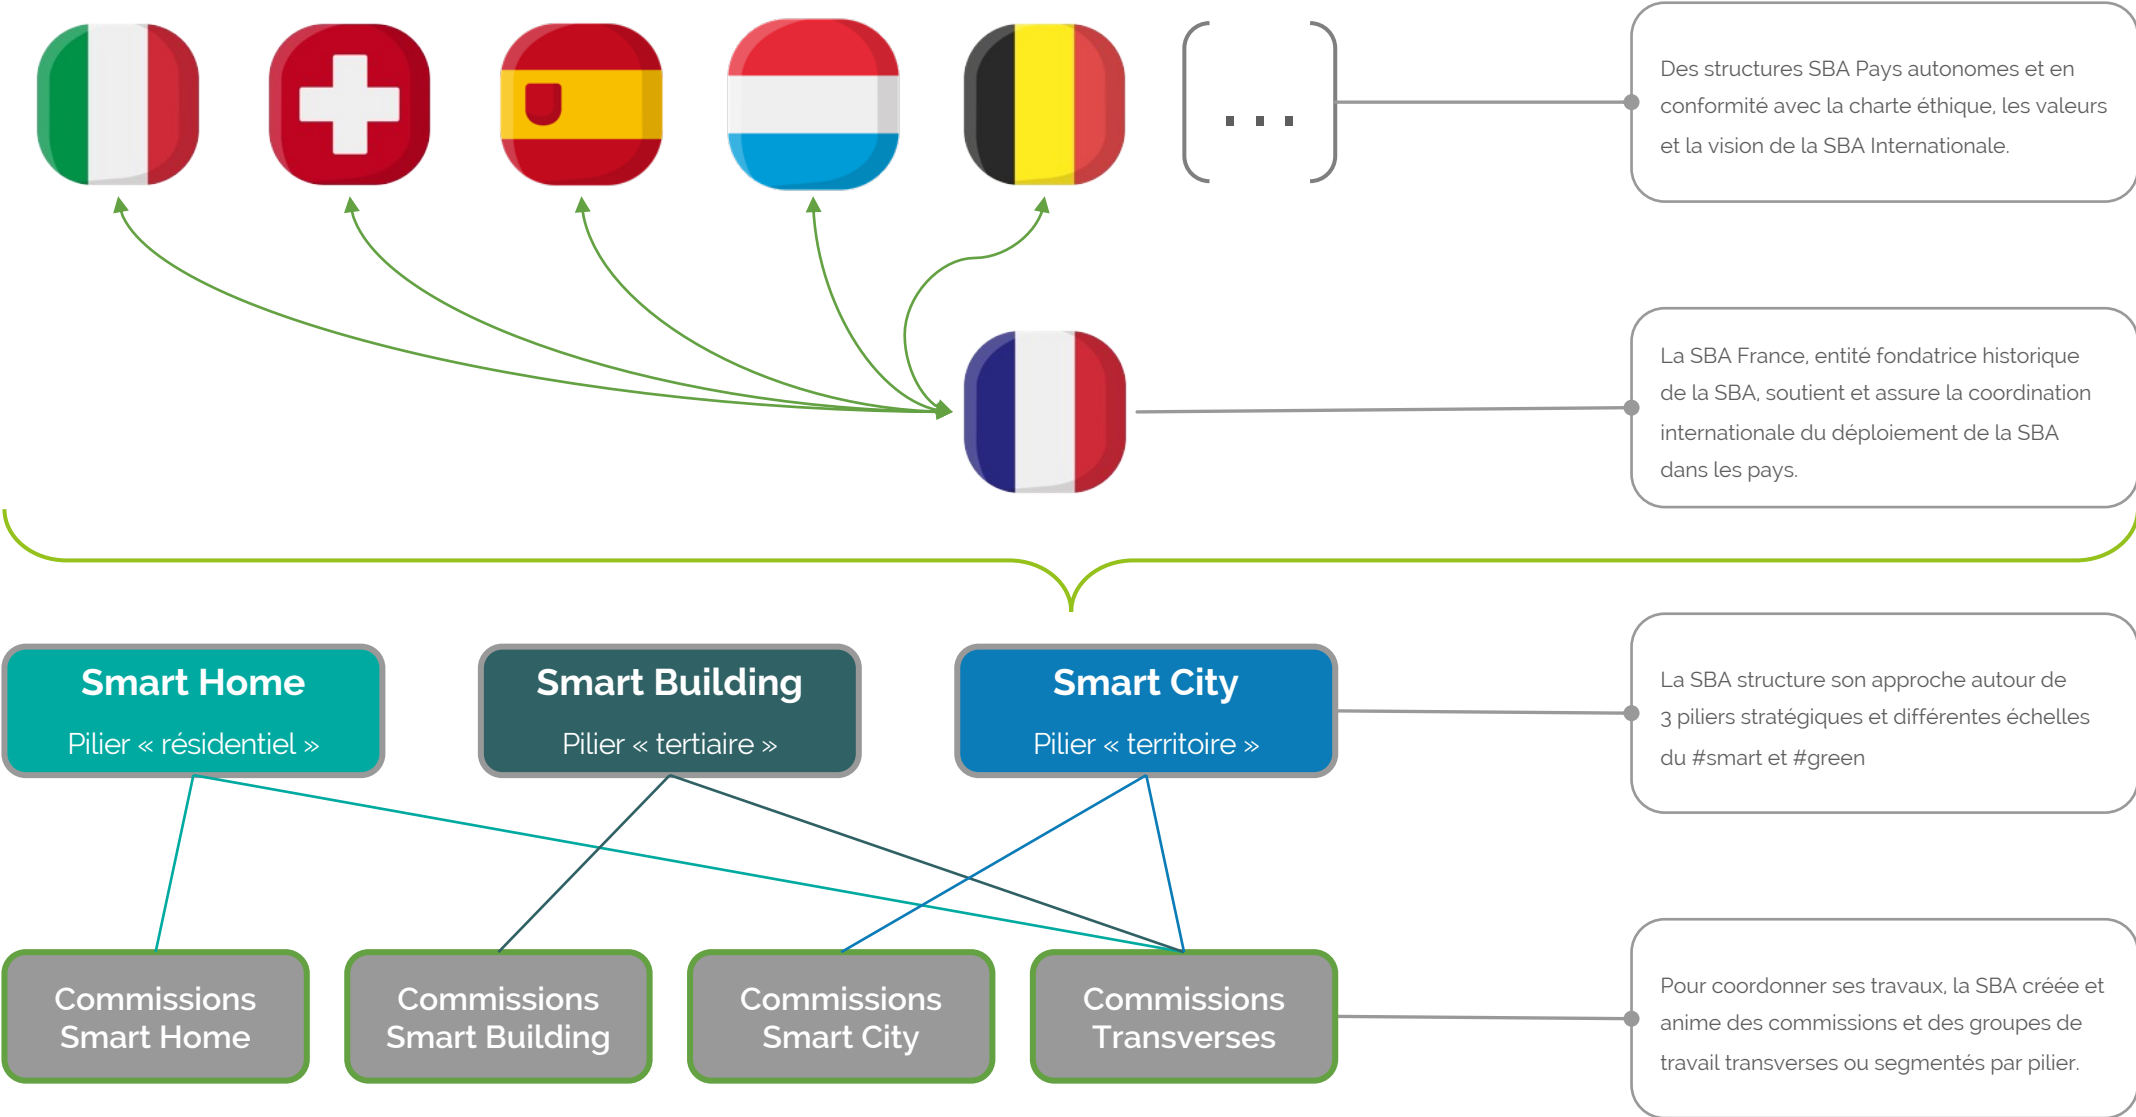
...

Des structures SBA Pays autonomes et en conformité avec la charte éthique, les valeurs et la vision de la SBA Internationale.

La SBA France, entité fondatrice historique de la SBA, soutient et assure la coordination internationale du déploiement de la SBA dans les pays.

Smart Home
Pilier « résidentiel »

Smart Building
Pilier « tertiaire »

Smart City
Pilier « territoire »

La SBA structure son approche autour de 3 piliers stratégiques et différentes échelles du #smart et #green

Commissions Smart Home

Commissions Smart Building

Commissions Smart City

Commissions Transverses

Pour coordonner ses travaux, la SBA créée et anime des commissions et des groupes de travail transverses ou segmentés par pilier.